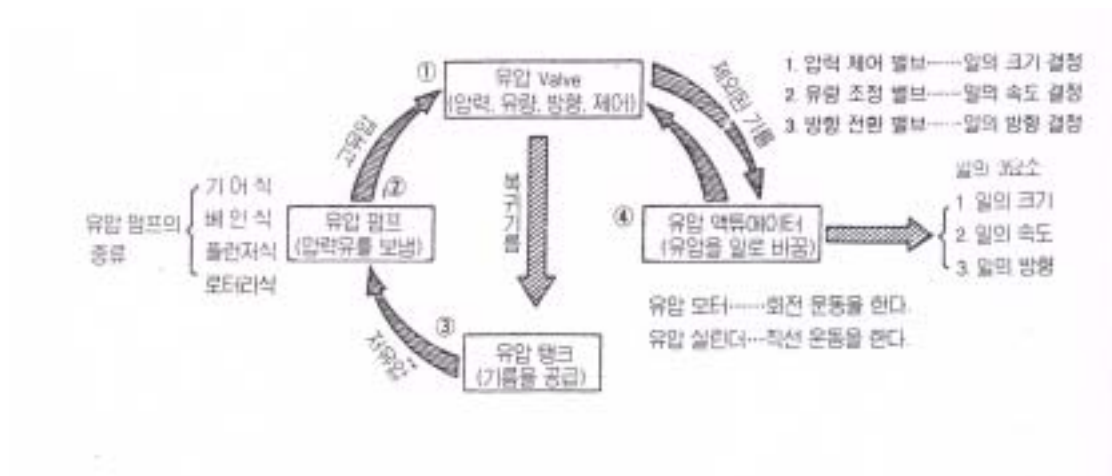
① 유압 Valve (압력, 유량, 방향, 제어)

제어된 기름

1. 압력 제어 밸브……일의 크기 결정
2. 유량 조정 밸브……일의 속도 결정
3. 방향 전환 밸브……일의 방향 결정

고유압

복귀기름

② 유압 펌프 (압력유를 보냄)

유압 펌프의 종류 { 기어식 베인식 플런저식 로터리식

④ 유압 액튜에이터 (유압을 일로 바꿈)

일의 3요소 { 1. 일의 크기 2. 일의 속도 3. 일의 방향

유압 모터……회전 운동을 한다.
유압 실린더…직선 운동을 한다.

저유압

③ 유압 탱크 (기름을 공급)